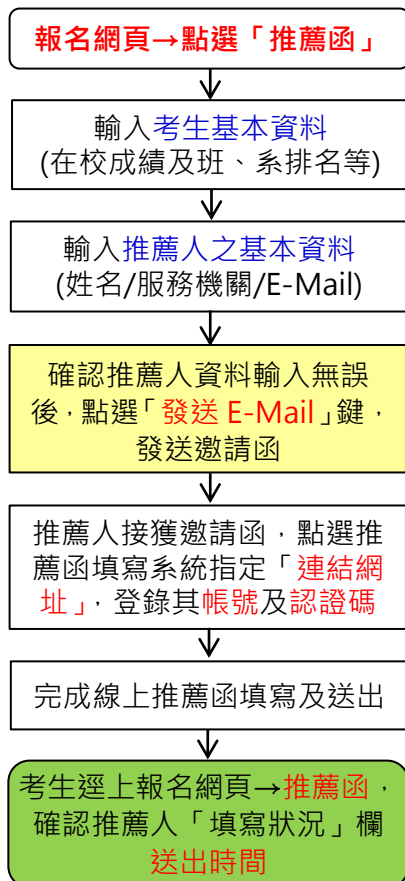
報名網頁→點選「推薦函」

輸入考生基本資料
(在校成績及班、系排名等)

輸入推薦人之基本資料
(姓名/服務機關/E-Mail)

確認推薦人資料輸入無誤後，點選「發送 E-Mail」鍵，發送邀請函

推薦人接獲邀請函，點選推薦函填寫系統指定「連結網址」，登錄其帳號及認證碼

完成線上推薦函填寫及送出

考生逕上報名網頁→推薦函，確認推薦人「填寫狀況」欄送出時間